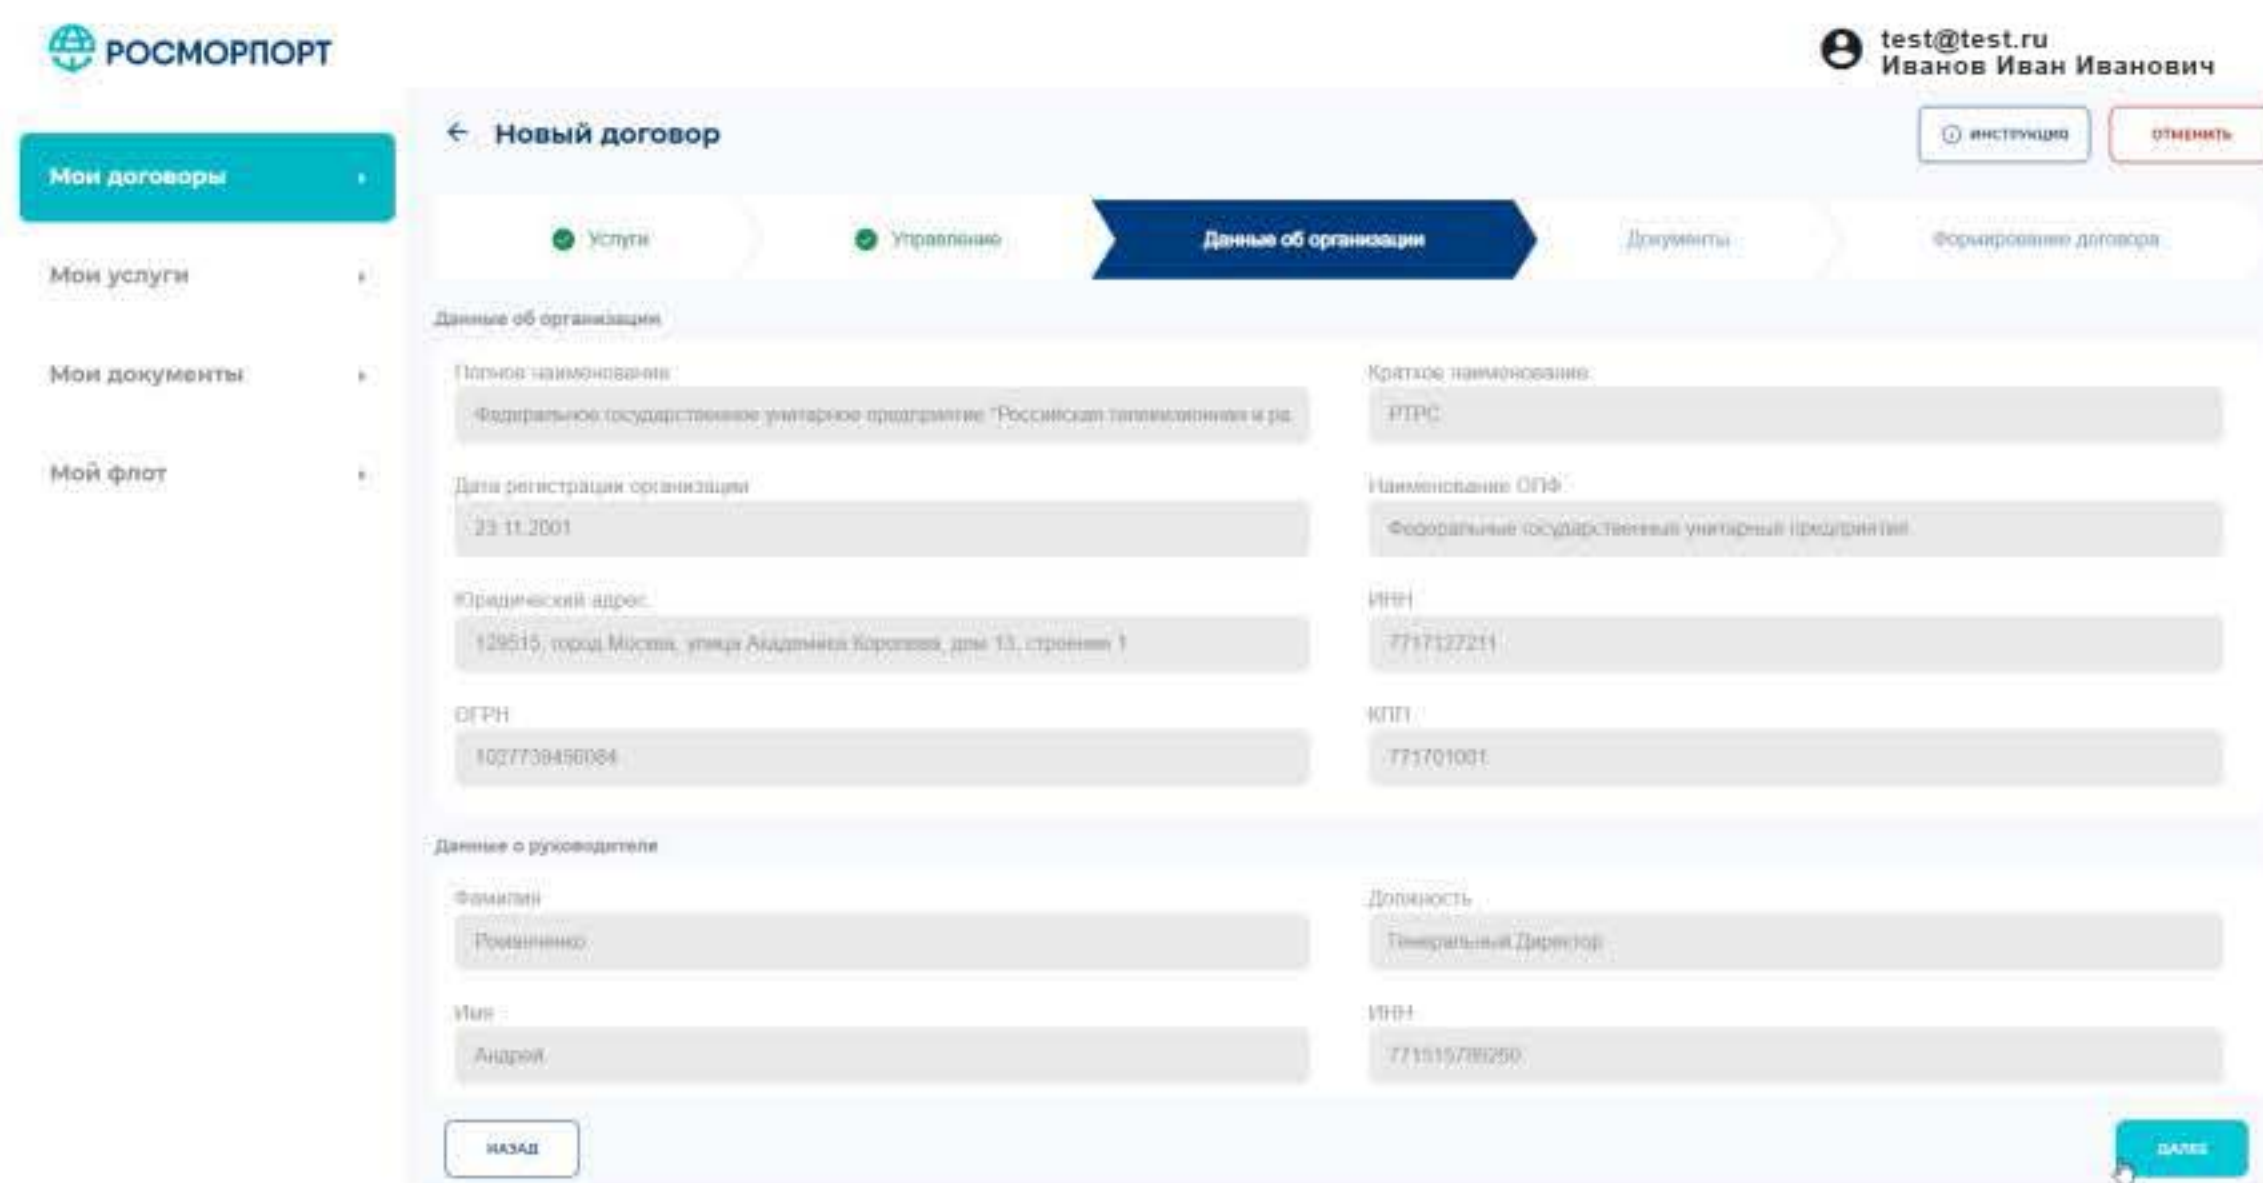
РОСМОРПОРТ

test@test.ru
Иванов Иван Иванович

Мои договоры
Мои услуги
Мои документы
Мой флот

Новый договор

ИНСТРУКЦИЯ
ОТМЕНИТЬ

Услуги
Управление
Данные об организации
Документы
Формирование договора

Данные об организации

Полное наименование
Федеральное государственное унитарное предприятие "Российская телевизионная и ра

Краткое наименование
РТРС

Дата регистрации организации
23.11.2001

Наименование ОПФ
Федеральные государственные унитарные предприятия

Юридический адрес
129515, город Москва, улица Академика Королева, дом 13, строение 1

ИНН
7717127211

ОГРН
1027739456084

КПП
771701001

Данные о руководителе

Фамилия
Романченко

Должность
Генеральный Директор

Имя
Андрей

ИНН
771515786250

НАЗАД
ДАЛЕЕ